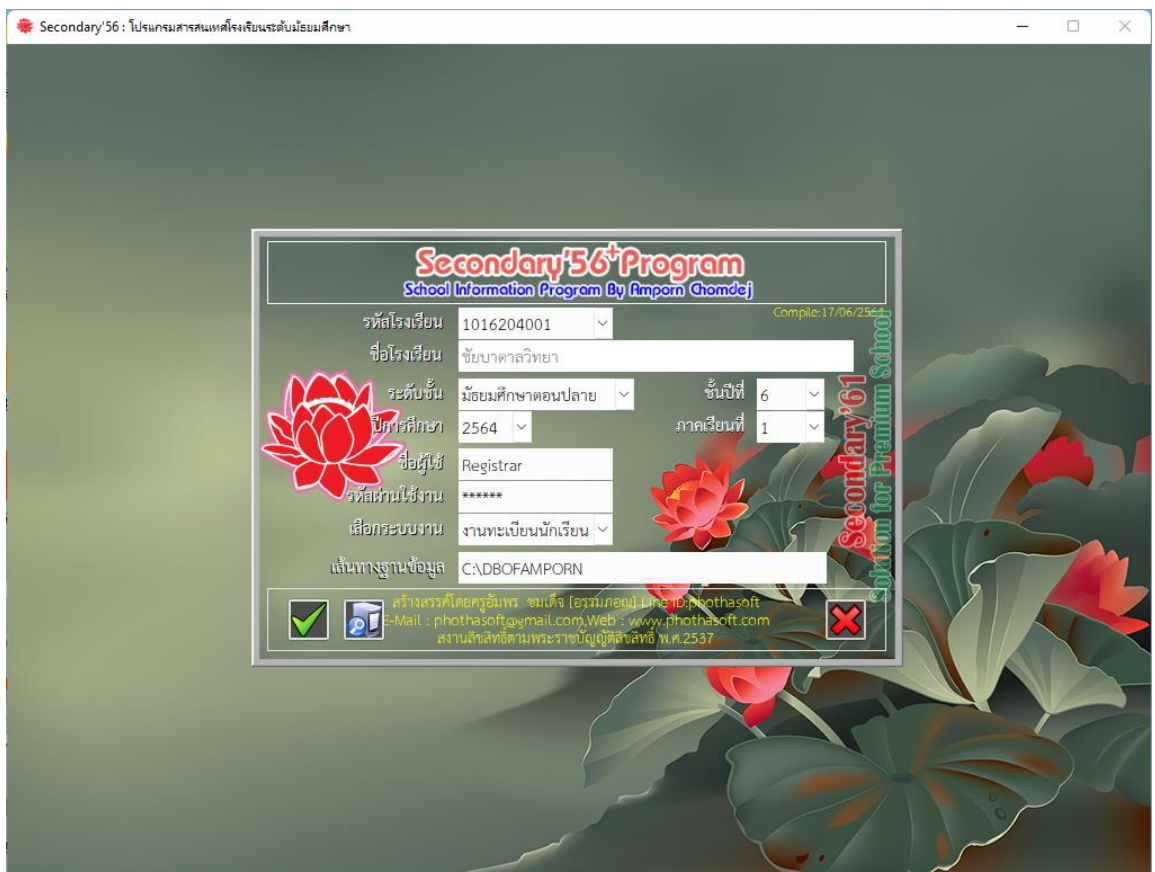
Secondary'56 : โปรแกรมสารสนเทศโรงเรียนระดับมัธยมศึกษา

Secondary'56+Program
School Information Program By Amporn Chomdej

Compile:17/06/2564

รหัสโรงเรียน 1016204001
ชื่อโรงเรียน ชัยบาดาลวิทยา
ระดับชั้น มัธยมศึกษาตอนปลาย
ชั้นปีที่ 6
ปีการศึกษา 2564
ภาคเรียนที่ 1
ชื่อผู้ใช้ Registrar
รหัสผ่านใช้งาน ******
เลือกระบบงาน งานทะเบียนนักเรียน
เส้นทางฐานข้อมูล C:\DBOFAMPORN

Secondary'61
Solution for Premium School

สร้างสรรค์โดยครูอัมพร ชมเดิ่จ [อรรมภอญ] Line ID:phothasoft
E-Mail : phothasoft@gmail.com,Web : www.phothasoft.com
สงวนลิขสิทธิ์ตามพระราชบัญญัติลิขสิทธิ์ พ.ศ.2537